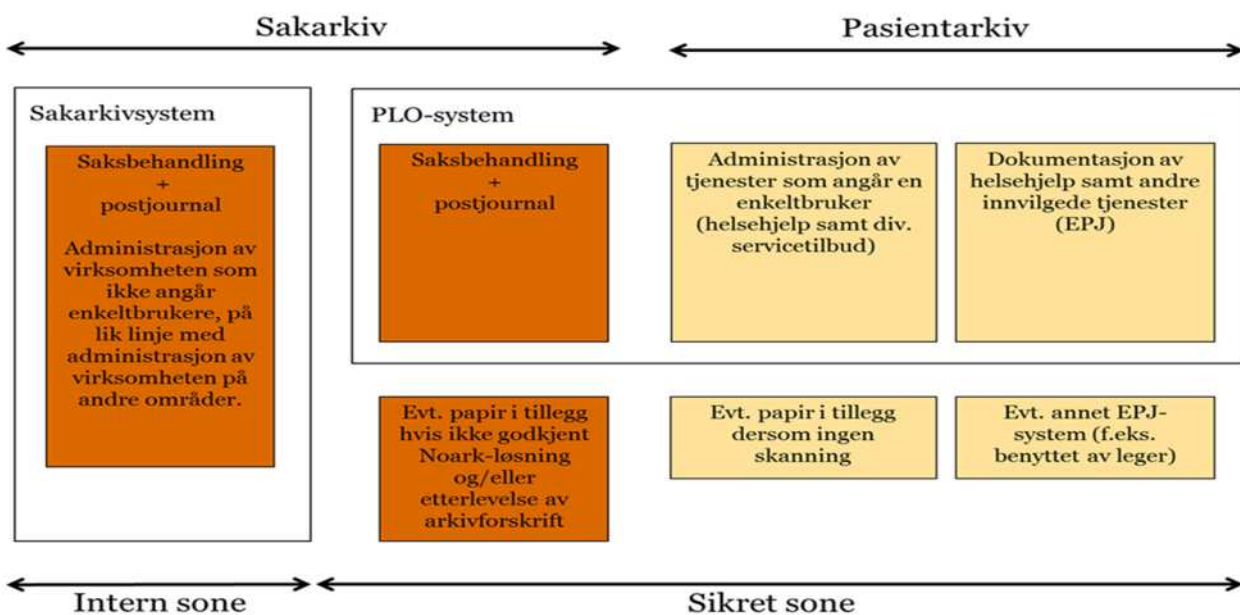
Sakarkiv

Pasientarkiv

Sakarkivsystem

Saksbehandling + postjournal

Administrasjon av virksomheten som ikke angår enkeltbrukere, på lik linje med administrasjon av virksomheten på andre områder.

PLO-system

Saksbehandling + postjournal

Administrasjon av tjenester som angår en enkeltbruker (helsehjelp samt div. servicetilbud)

Dokumentasjon av helsehjelp samt andre innvilgede tjenester (EPJ)

Evt. papir i tillegg hvis ikke godkjent Noark-løsning og/eller etterlevelse av arkivforskrift

Evt. papir i tillegg dersom ingen skanning

Evt. annet EPJ-system (f.eks. benyttet av leger)

Intern sone

Sikret sone